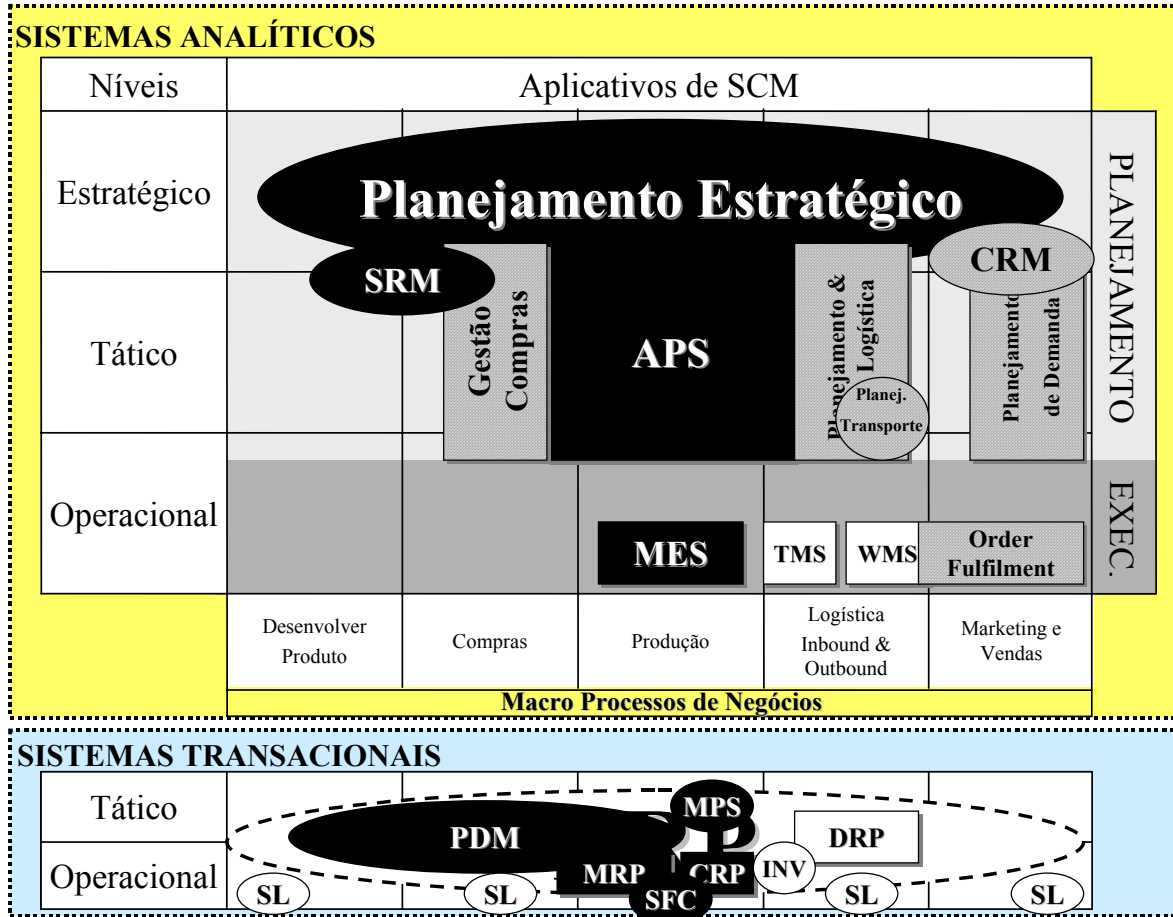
SISTEMAS ANALÍTICOS

| Níveis | Aplicativos de SCM |
|---|---|
| Estratégico | Planejamento Estratégico |
| Tático | SRM, Gestão Compras, APS, Planejamento & Logística, Planej. Transporte, CRM, Planejamento de Demanda |
| Operacional | MES, TMS, WMS, Order Fulfilment |

PLANEJAMENTO

EXEC.

| Desenvolver Produto | Compras | Produção | Logística Inbound & Outbound | Marketing e Vendas |
|---|---|---|---|---|

Macro Processos de Negócios

SISTEMAS TRANSACIONAIS

Tático

Operacional

PDM

MPS

DRP

MRP

CRP

INV

SFC

SL

SL

SL

SL